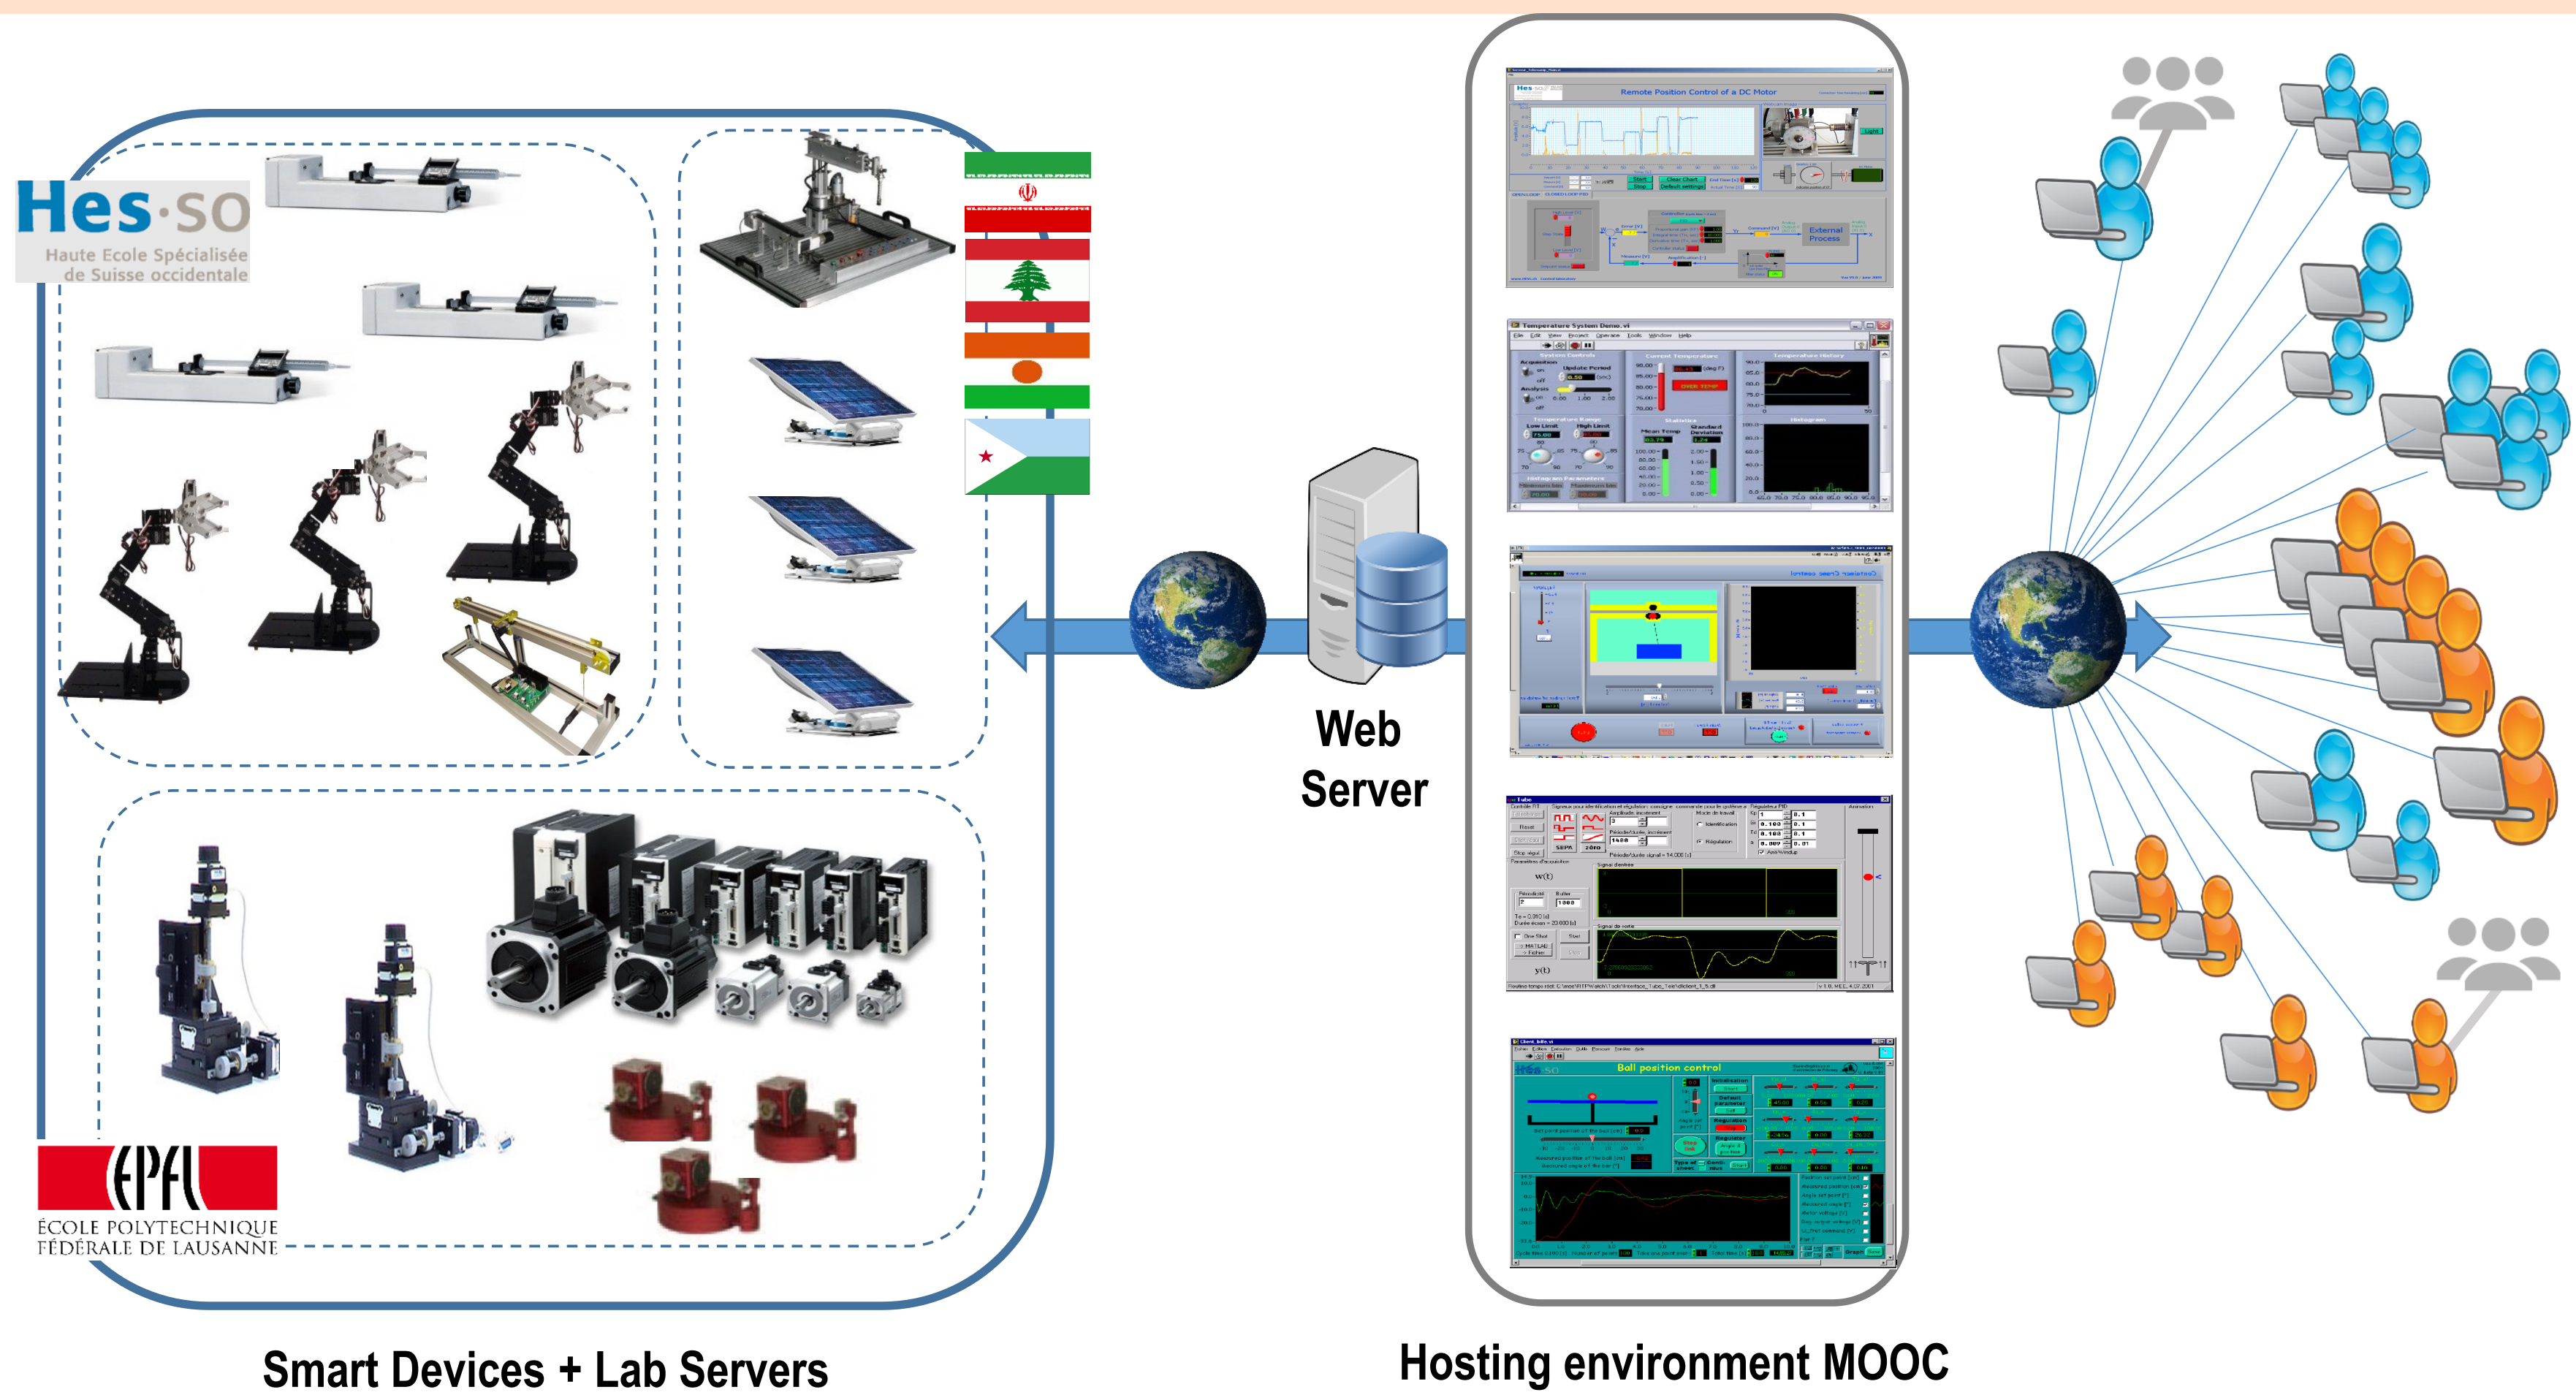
Hes·so
Haute Ecole Spécialisée de Suisse occidentale

EPFL
ÉCOLE POLYTECHNIQUE FÉDÉRALE DE LAUSANNE

Web Server

Remote Position Control of a DC Motor

Temperature System Demo.vi

Ball position control

Smart Devices + Lab Servers

Hosting environment MOOC